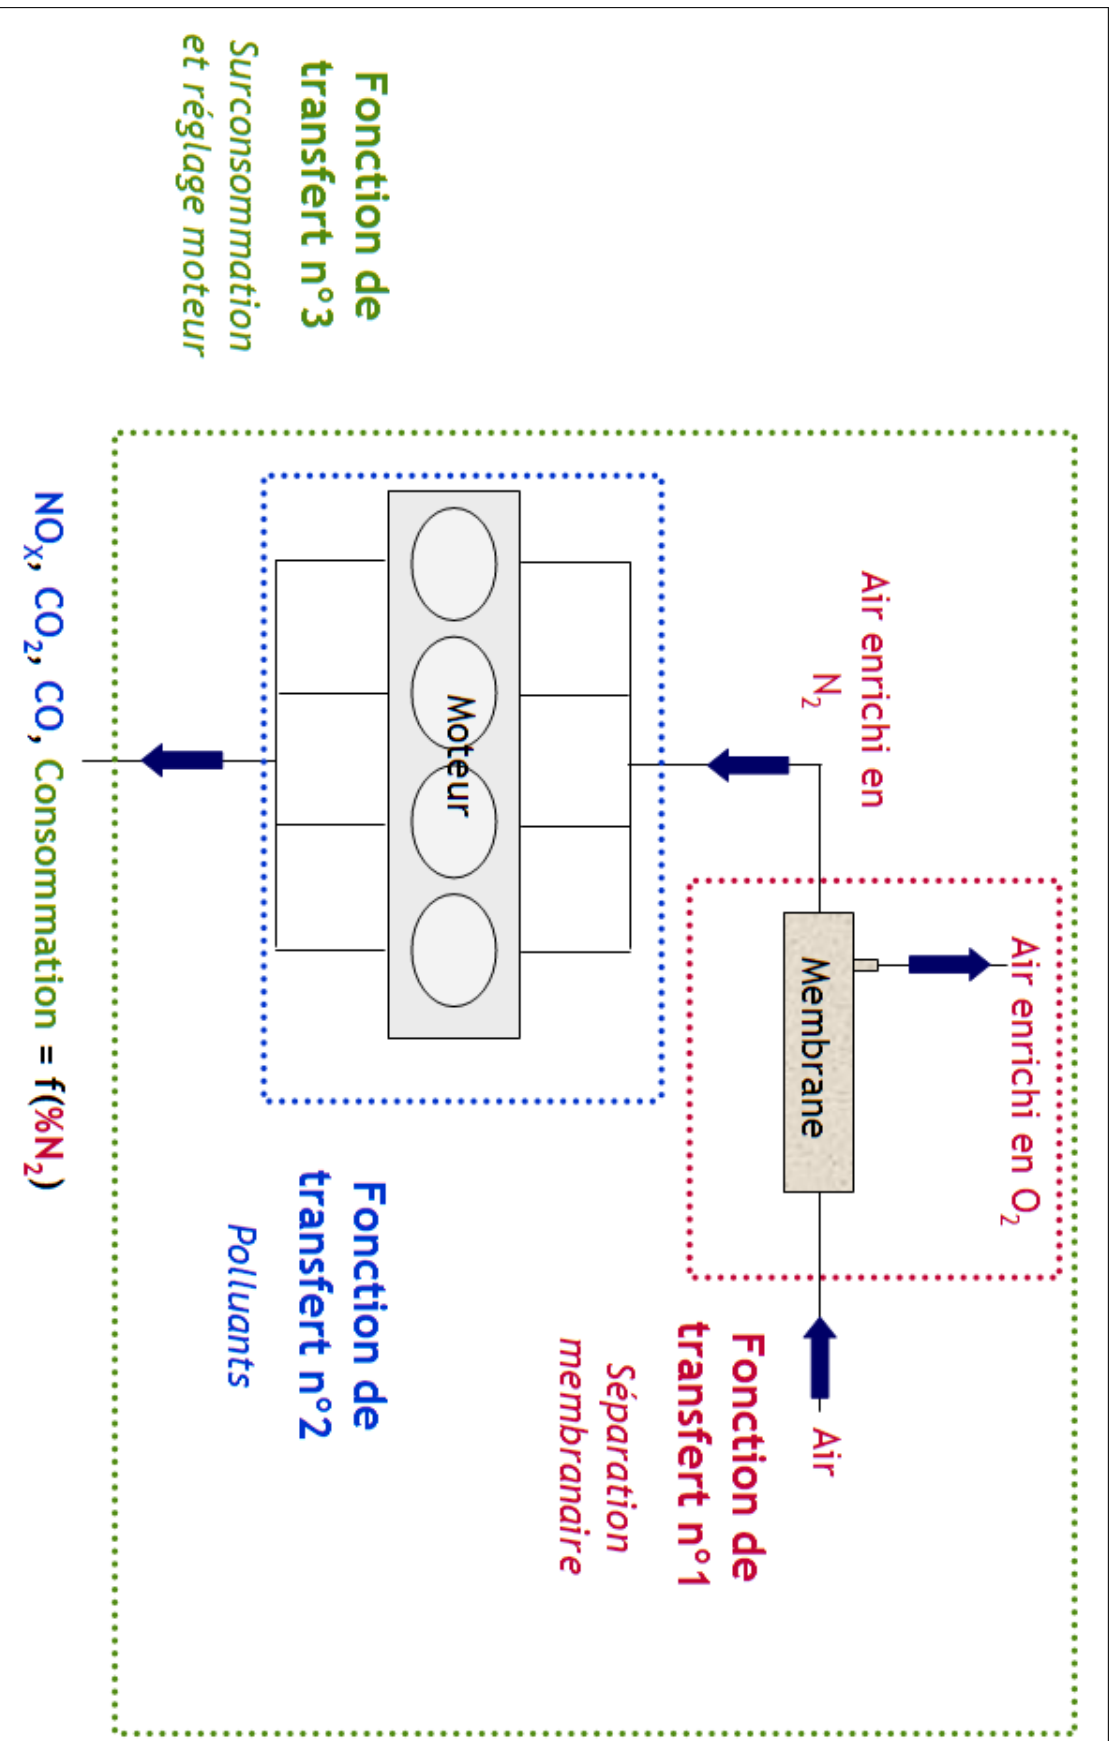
Fonction de transfert n°1
Séparation membranaire

Air

Air enrichi en $O_2$

Membrane

Air enrichi en $N_2$

Moteur

Fonction de transfert n°2
Polluants

$NO_X$, $CO_2$, CO, Consommation = f(%$N_2$)

Fonction de transfert n°3
Surconsommation et réglage moteur